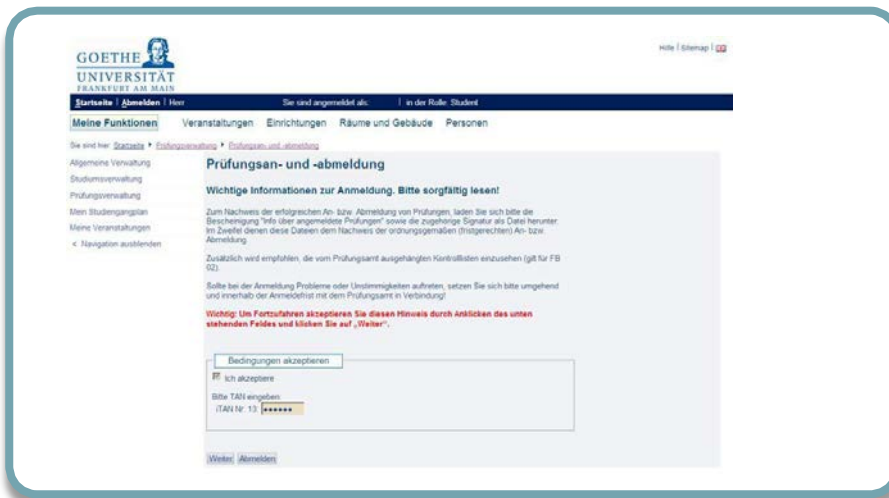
GOETHE UNIVERSITÄT FRANKFURT AM MAIN

Hilfe | Sitemap |

Startseite | Abmelden | Herr Sie sind angemeldet als: | in der Rolle: Student

Meine Funktionen Veranstaltungen Einrichtungen Räume und Gebäude Personen

Sie sind hier: Startseite ▸ Prüfungsverwaltung ▸ Prüfungsan- und -abmeldung

Allgemeine Verwaltung
Studiumsverwaltung
Prüfungsverwaltung
Mein Studiengangplan
Meine Veranstaltungen
< Navigation ausblenden

Prüfungsan- und -abmeldung

Wichtige Informationen zur Anmeldung. Bitte sorgfältig lesen!

Zum Nachweis der erfolgreichen An- bzw. Abmeldung von Prüfungen, laden Sie sich bitte die Bescheinigung "Info über angemeldete Prüfungen" sowie die zugehörige Signatur als Datei herunter. Im Zweifel dienen diese Dateien dem Nachweis der ordnungsgemäßen (fristgerechten) An- bzw. Abmeldung.

Zusätzlich wird empfohlen, die vom Prüfungsamt ausgehängten Kontrolllisten einzusehen (gilt für FB 02).

Sollte bei der Anmeldung Probleme oder Unstimmigkeiten auftreten, setzen Sie sich bitte umgehend und innerhalb der Anmeldefrist mit dem Prüfungsamt in Verbindung!

Wichtig: Um Fortzufahren akzeptieren Sie diesen Hinweis durch Anklicken des unten stehenden Feldes und klicken Sie auf „Weiter".

Bedingungen akzeptieren

Ich akzeptiere

Bitte TAN eingeben:
iTAN Nr. 13: ••••••

Weiter Abmelden